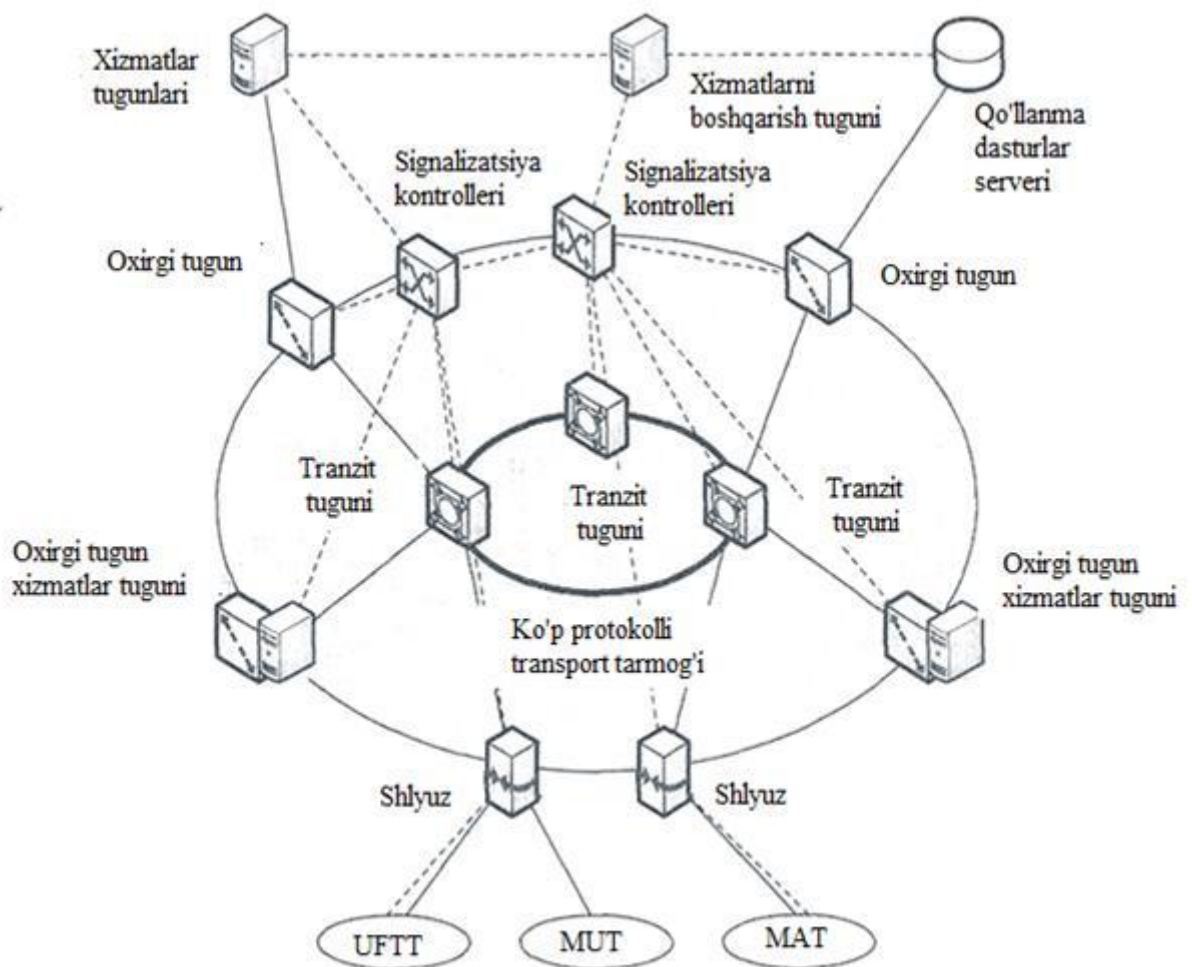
Xizmatlar tugunlari

Xizmatlarni boshqarish tuguni

Qo'llanma dasturlar serveri

Signalizatsiya kontrolleri

Signalizatsiya kontrolleri

Oxirgi tugun

Oxirgi tugun

Tranzit tuguni

Tranzit tuguni

Tranzit tuguni

Oxirgi tugun xizmatlar tuguni

Oxirgi tugun xizmatlar tuguni

Ko'p protokolli transport tarmog'i

Shlyuz

Shlyuz

UFTT

MUT

MAT